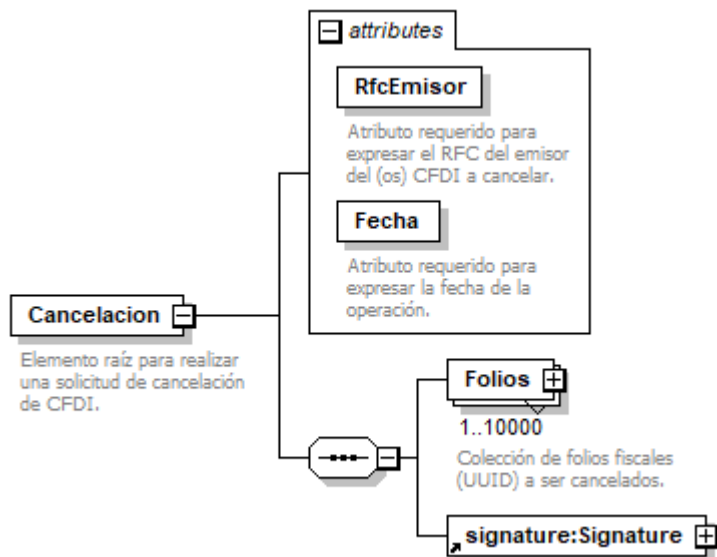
attributes

RfcEmisor

Atributo requerido para expresar el RFC del emisor del (os) CFDI a cancelar.

Fecha

Atributo requerido para expresar la fecha de la operación.

Cancelacion

Elemento raíz para realizar una solicitud de cancelación de CFDI.

Folios

1..10000

Colección de folios fiscales (UUID) a ser cancelados.

signature:Signature